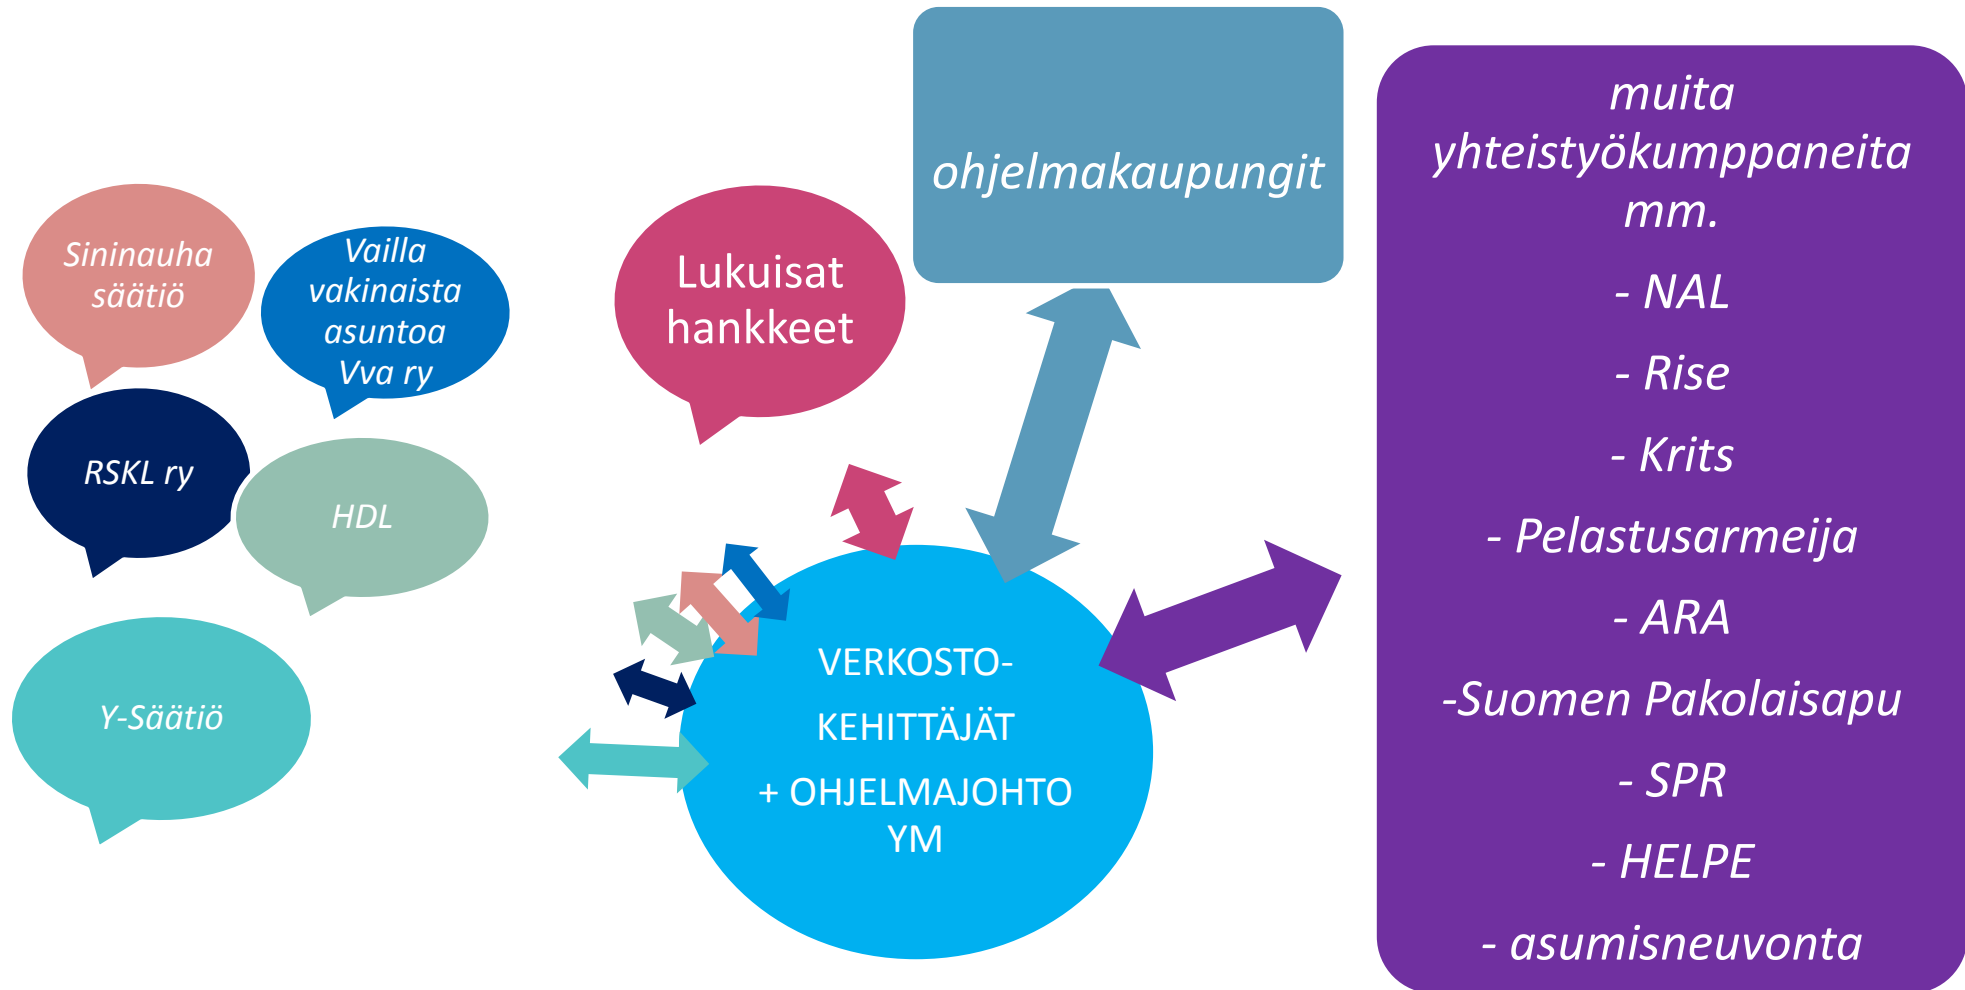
Sininauha säätiö

Vailla vakinaista asuntoa Vva ry

RSKL ry

HDL

Y-Säätiö

Lukuisat hankkeet

ohjelmakaupungit

VERKOSTO-

KEHITTÄJÄT

+ OHJELMAJOHTO YM

muita yhteistyökumppaneita mm.

- NAL

- Rise

- Krits

- Pelastusarmeija

- ARA

-Suomen Pakolaisapu

- SPR

- HELPE

- asumisneuvonta